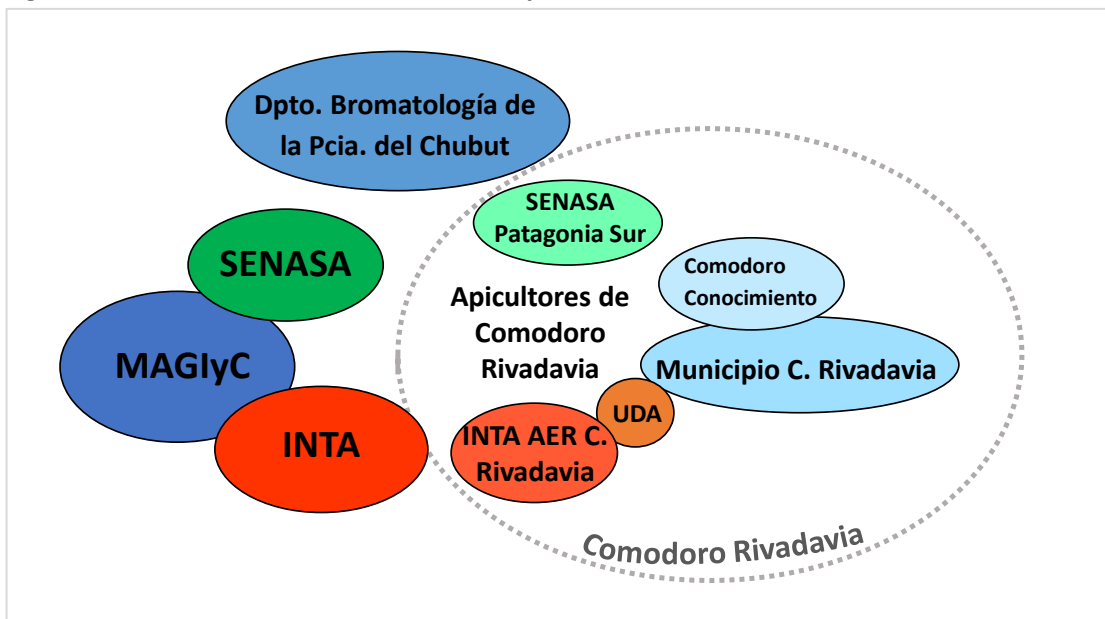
Dpto. Bromatología de la Pcia. del Chubut

SENASA

MAGIyC

INTA

SENASA Patagonia Sur

Comodoro Conocimiento

Apicultores de Comodoro Rivadavia

Municipio C. Rivadavia

UDA

INTA AER C. Rivadavia

Comodoro Rivadavia